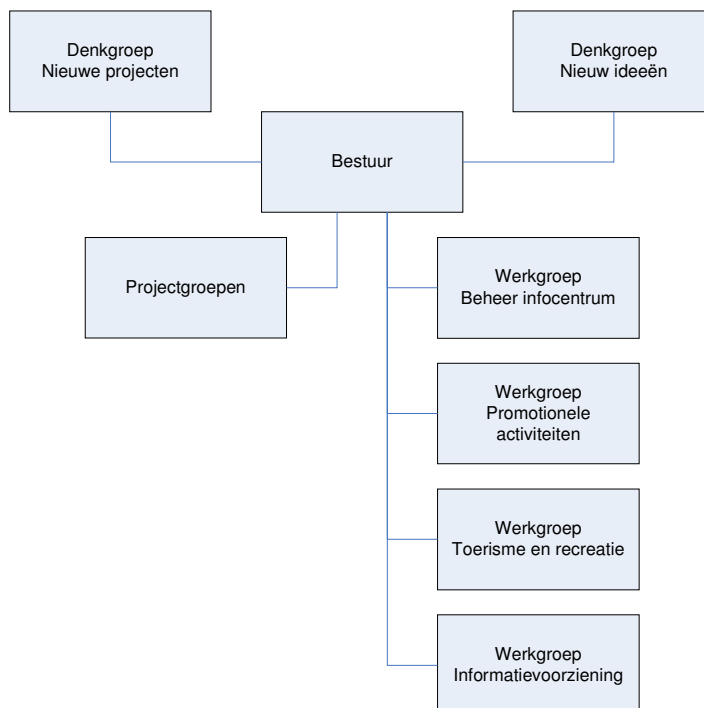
Denkgroep
Nieuwe projecten

Denkgroep
Nieuw ideeën

Bestuur

Projectgroepen

Werkgroep
Beheer infocentrum

Werkgroep
Promotionele activiteiten

Werkgroep
Toerisme en recreatie

Werkgroep
Informatievoorziening